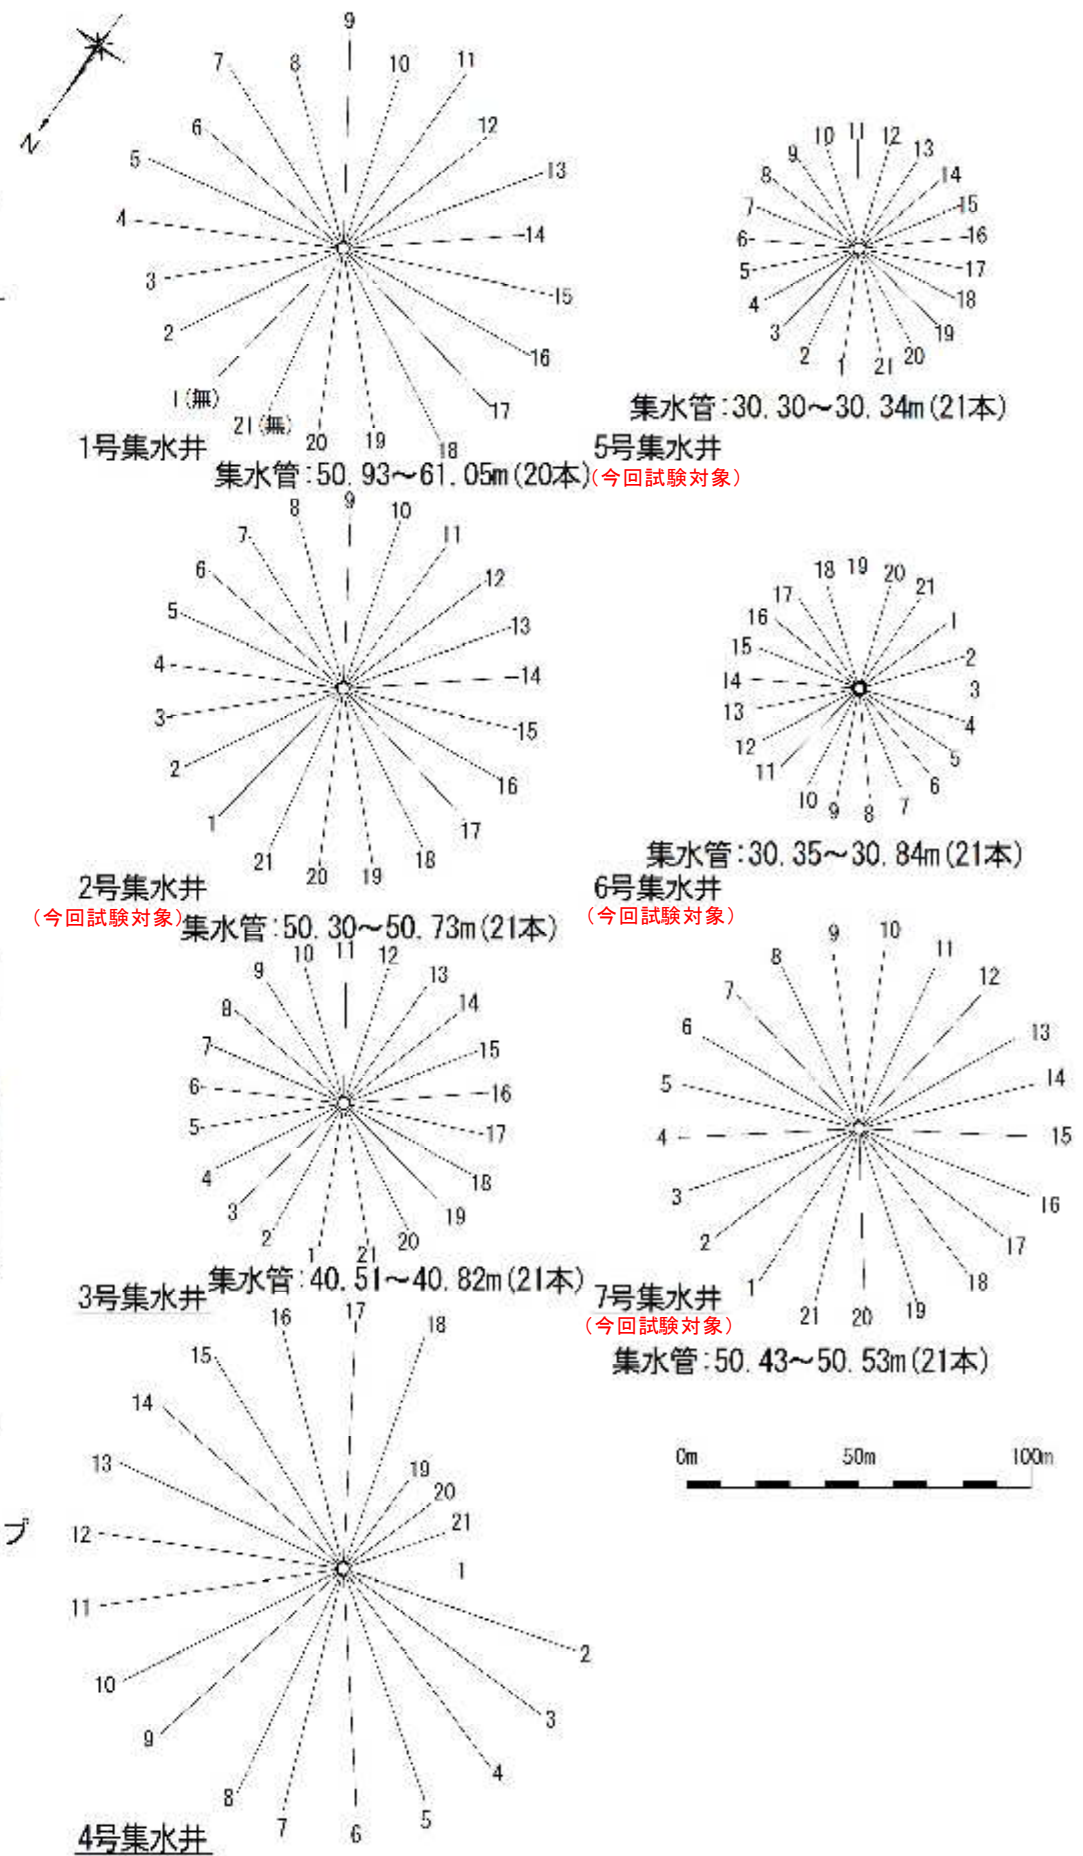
N

9
7 8 10 11
6 12
5 13
4 14
3 15
2 16
1(無) 17
21(無) 20 19 18
1号集水井
集水管:50.93~61.05m(20本)

10 11 12 13
9 14
8 15
7 16
6 17
5 18
4 19
3 2 1 21 20
集水管:30.30~30.34m(21本)
5号集水井
(今回試験対象)

8 9 10
7 11
6 12
5 13
4 14
3 15
2 16
1 17
21 20 19 18
2号集水井
(今回試験対象)
集水管:50.30~50.73m(21本)

18 19 20 21
17 1
16 2
15 3
14 4
13 5
12 6
11 7
10 9 8
集水管:30.35~30.84m(21本)
6号集水井
(今回試験対象)

10 11 12
9 13
8 14
7 15
6 16
5 17
4 18
3 19
2 20
1 21
3号集水井
集水管:40.51~40.82m(21本)

9 10
8 11
7 12
6 13
5 14
4 15
3 16
2 17
1 18
21 20 19
7号集水井
(今回試験対象)
集水管:50.43~50.53m(21本)

16 17 18
15
14
13 19
20
12 21
1
11
2
10
3
9
4
8 5
7 6
4号集水井

0m 50m 100m

ブ